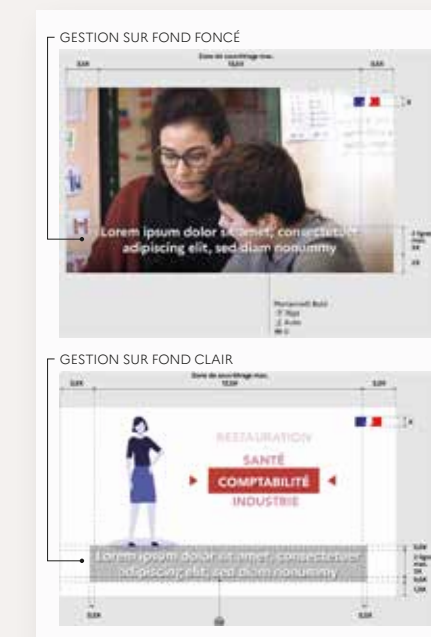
GESTION SUR FOND FONCÉ

Zone de sous-titrage max.

0,6X

13,6X

0,6X

X

Lorem ipsum dolor sit amet, consectetuer adipiscing elit, sed diam nonummy

2 lignes max.

2X

2X

Marianne Bold
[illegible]
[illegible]
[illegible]

GESTION SUR FOND CLAIR

Zone de sous-titrage max.

0,6X

13,6X

0,6X

X

RESTAURATION

SANTÉ

COMPTABILITÉ

INDUSTRIE

Lorem ipsum dolor sit amet, consectetuer adipiscing elit, sed diam nonummy

0,6X

2 lignes max.

2X

0,6X

1,5X

0,6X

0,6X